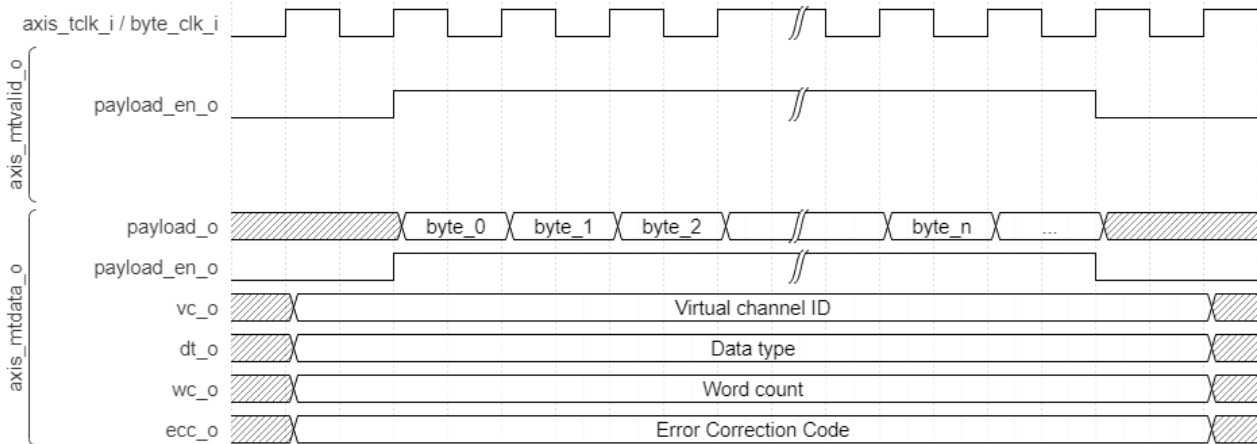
axis_tclk_i / byte_clk_i

axis_mtvalid_o

payload_en_o

axis_mtdata_o

payload_o

byte_0

byte_1

byte_2

byte_n

...

payload_en_o

vc_o

Virtual channel ID

dt_o

Data type

wc_o

Word count

ecc_o

Error Correction Code